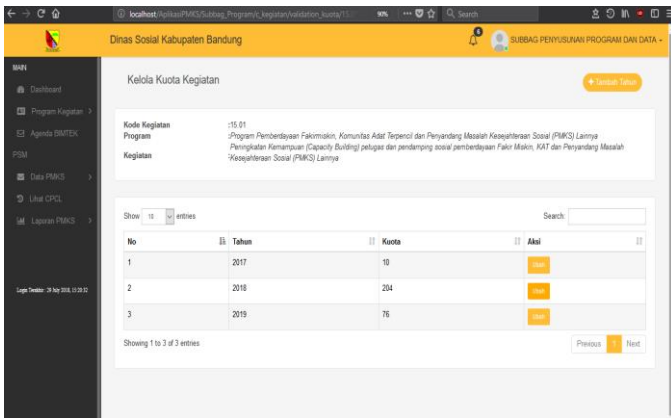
localhost/AplikasiPMKS/Subbag_Program/c_kegiatan/validation_kuota/15.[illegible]
90%
Search

Dinas Sosial Kabupaten Bandung
6
SUBBAG PENYUSUNAN PROGRAM DAN DATA

MAIN
Dashboard
Program Kegiatan
Agenda BIMTEK
PSM
Data PMKS
Lihat CPCL
Laporan PMKS

Login Terakhir : 29 July 2018, 15:20:52

Kelola Kuota Kegiatan

+ Tambah Tahun

Kode Kegiatan :15.01
Program :Program Pemberdayaan Fakirmiskin, Komunitas Adat Terpencil dan Penyandang Masalah Kesejahteraan Sosial (PMKS) Lainnya
Kegiatan :Peningkatan Kemampuan (Capacity Building) petugas dan pendamping sosial pemberdayaan Fakir Miskin, KAT dan Penyandang Masalah Kesejahteraan Sosial (PMKS) Lainnya

Show 10 entries
Search:

| No | Tahun | Kuota | Aksi |
|---|---|---|---|
| 1 | 2017 | 10 | Ubah |
| 2 | 2018 | 204 | Ubah |
| 3 | 2019 | 76 | Ubah |

Showing 1 to 3 of 3 entries
Previous 1 Next